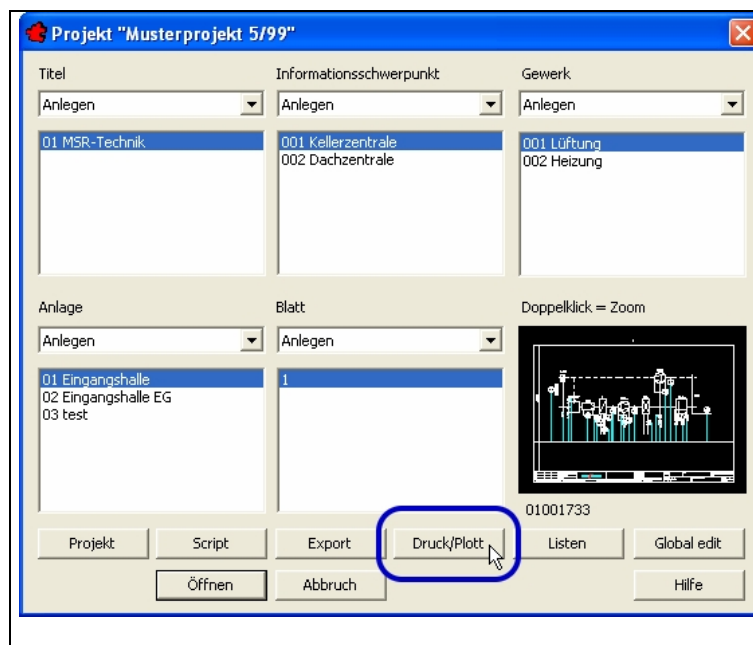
Projekt "Musterprojekt 5/99"

Titel
Anlegen
01 MSR-Technik

Informationsschwerpunkt
Anlegen
001 Kellerzentrale
002 Dachzentrale

Gewerk
Anlegen
001 Lüftung
002 Heizung

Anlage
Anlegen
01 Eingangshalle
02 Eingangshalle EG
03 test

Blatt
Anlegen
1

Doppelklick = Zoom

01001733

Projekt
Script
Export
Druck/Plott
Listen
Global edit
Öffnen
Abbruch
Hilfe